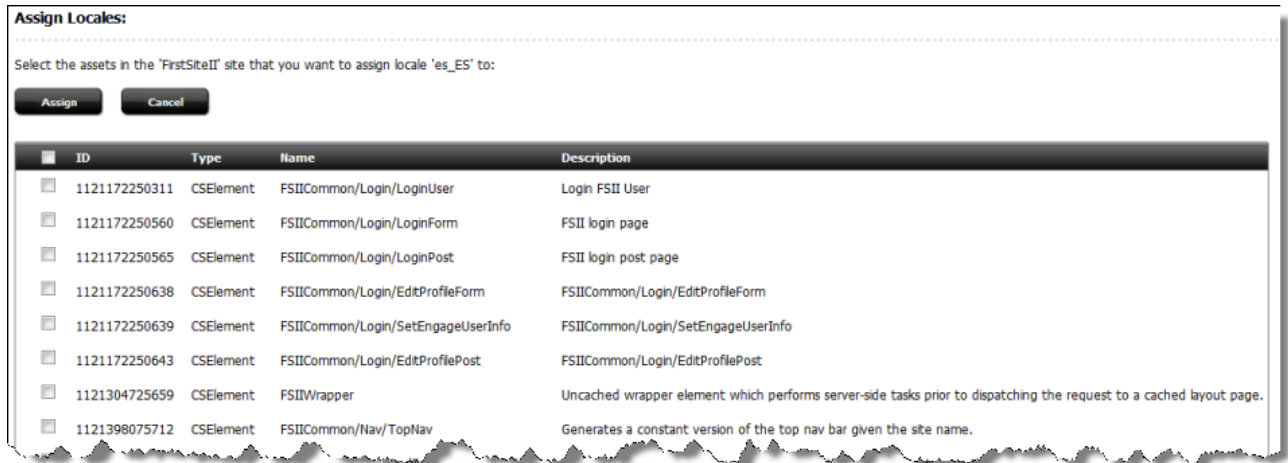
Assign Locales:

Select the assets in the 'FirstSiteII' site that you want to assign locale 'es_ES' to:

Assign Cancel

| | ID | Type | Name | Description |
|---|---|---|---|---|
| | 1121172250311 | CSElement | FSIICommon/Login/LoginUser | Login FSII User |
| | 1121172250560 | CSElement | FSIICommon/Login/LoginForm | FSII login page |
| | 1121172250565 | CSElement | FSIICommon/Login/LoginPost | FSII login post page |
| | 1121172250638 | CSElement | FSIICommon/Login/EditProfileForm | FSIICommon/Login/EditProfileForm |
| | 1121172250639 | CSElement | FSIICommon/Login/SetEngageUserInfo | FSIICommon/Login/SetEngageUserInfo |
| | 1121172250643 | CSElement | FSIICommon/Login/EditProfilePost | FSIICommon/Login/EditProfilePost |
| | 1121304725659 | CSElement | FSIIWrapper | Uncached wrapper element which performs server-side tasks prior to dispatching the request to a cached layout page. |
| | 1121398075712 | CSElement | FSIICommon/Nav/TopNav | Generates a constant version of the top nav bar given the site name. |